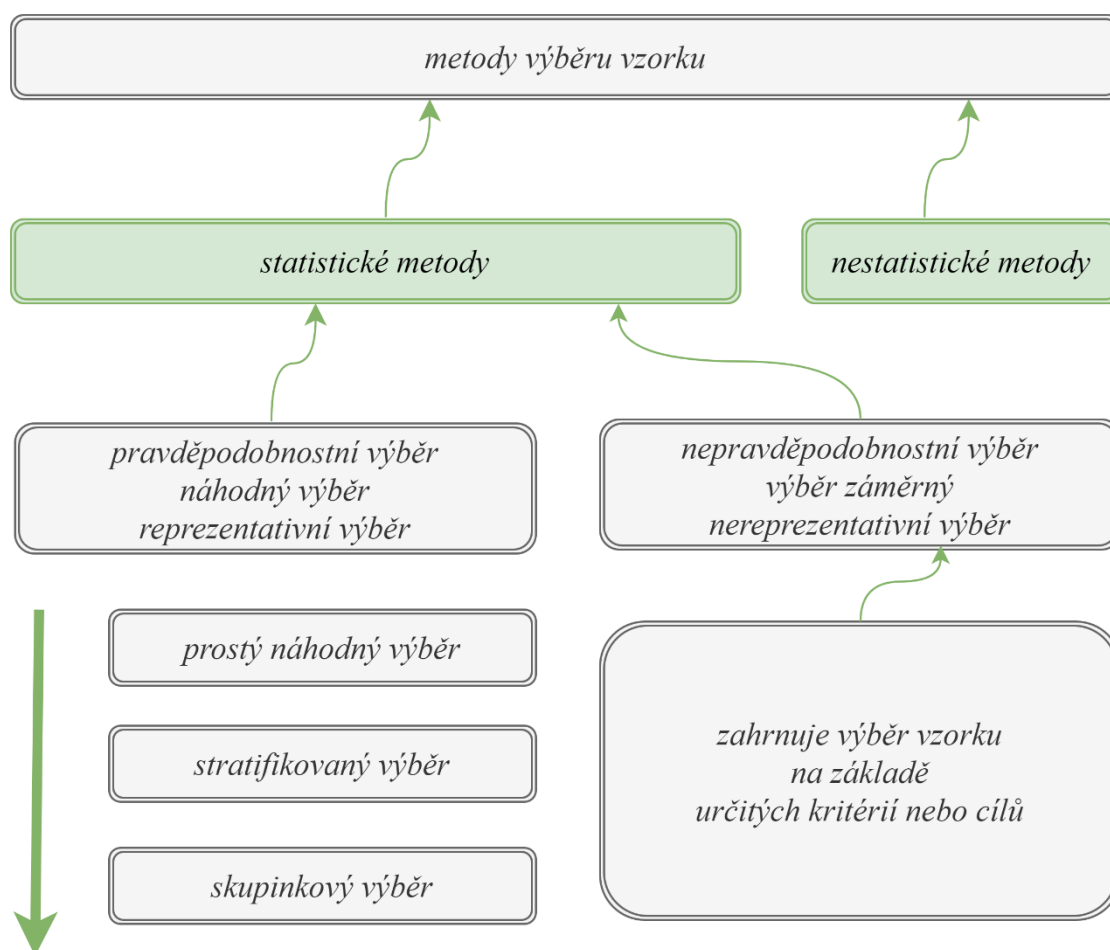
metody výběru vzorku

statistické metody

nestatistické metody

pravděpodobnostní výběr
náhodný výběr
reprezentativní výběr

nepravděpodobnostní výběr
výběr záměrný
nereprezentativní výběr

prostý náhodný výběr

stratifikovaný výběr

skupinkový výběr

zahrnuje výběr vzorku
na základě
určitých kritérií nebo cílů